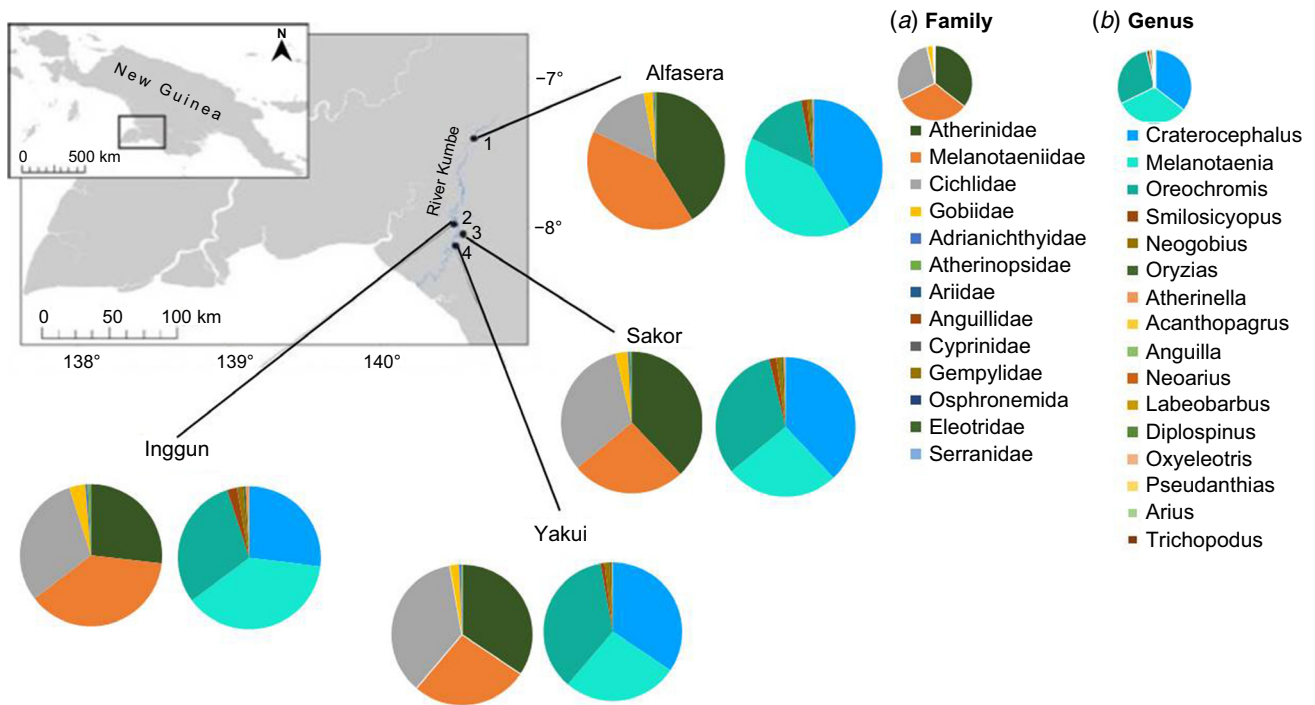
N
New Guinea
0 500 km
River Kumbe
1
2
3
4
0 50 100 km
138° 139° 140°
−7°
−8°
Alfasera
Sakor
Inggun
Yakui

(a) Family
Atherinidae
Melanotaeniidae
Cichlidae
Gobiidae
Adrianichthyidae
Atherinopsidae
Ariidae
Anguillidae
Cyprinidae
Gempylidae
Osphronemida
Eleotridae
Serranidae

(b) Genus
Craterocephalus
Melanotaenia
Oreochromis
Smilosicyopus
Neogobius
Oryzias
Atherinella
Acanthopagrus
Anguilla
Neoarius
Labeobarbus
Diplospinus
Oxyeleotris
Pseudanthias
Arius
Trichopodus